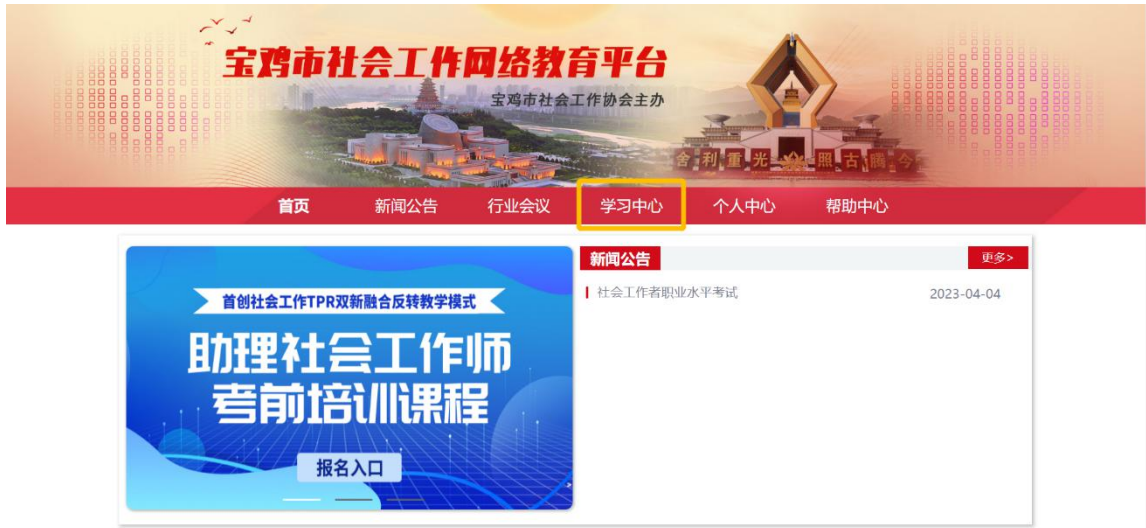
宝鸡市社会工作网络教育平台
宝鸡市社会工作协会主办

舍 利 重 光 照 古 瞩 今

首页 新闻公告 行业会议 学习中心 个人中心 帮助中心

首创社会工作TPR双新融合反转教学模式
助理社会工作师
考前培训课程
报名入口

新闻公告
更多>
社会工作者职业水平考试 2023-04-04